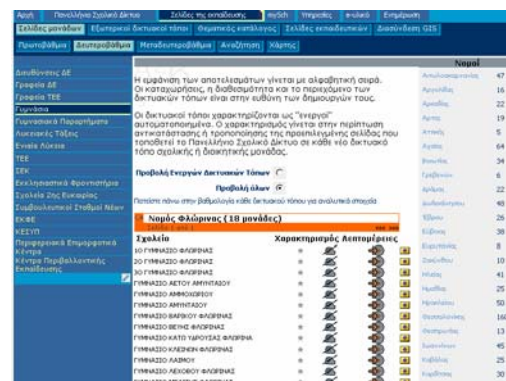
Αρχή | Πανελλήνιο Σχολικό Δίκτυο | Σελίδες της εκπαίδευσης | mySch | Υπηρεσίες | e-class | Επικοινωνία

Σελίδες μονάδων | Εξωτερικοί δικτυακοί τόποι | Θεματικός κατάλογος | Σελίδες εκπαιδευτικών | Διασύνδεση GIS

Πρωτοβάθμια | Δευτεροβάθμια | Μεταδευτεροβάθμια | Αναζήτηση | Χάρτης

Διευθύνσεις ΔΕ
Γραφεία ΔΕ
Γραφεία ΤΕΕ
Γυμνάσια
Γυμνάσια με Παραρτήματα
Λυκειακές Τάξεις
Ενιαία Λύκεια
ΤΕΕ
ΣΕΚ
Εκκλησιαστικά Φροντιστήρια
Σχολεία 2ης Ευκαιρίας
Συμβουλευτικοί Σταθμοί Νέων
ΕΚΦΕ
ΚΕΣΥΠ
Περιφερειακά Επιμορφωτικά Κέντρα
Κέντρα Περιβαλλοντικής Εκπαίδευσης

Η εμφάνιση των αποτελεσμάτων γίνεται με αλφαβητική σειρά. Η καταχώρησεις, η διαθεσιμότητα και το περιεχόμενο των δικτυακών τόπων είναι στην ευθύνη των δημιουργών τους.

Οι δικτυακοί τόποι χαρακτηρίζονται ως "ενεργοί" αυτοματοποιημένα. Ο χαρακτηρισμός γίνεται στην περίπτωση αντικατάστασης ή τροποποίησης της προεπιλεγμένης σελίδας που τοποθετεί το Πανελλήνιο Σχολικό Δίκτυο σε κάθε νέο δικτυακό τόπο σχολικής ή διοικητικής μονάδας.

Προβολή Ενεργών Δικτυακών Τόπων
Προβολή όλων

Πατήστε πάνω στην βαθμολογία κάθε δικτυακού τόπου για αναλυτικά στοιχεία

Νομός Φλώρινας (18 μονάδες)
Σελίδα 1 από 1

| Σχολείο | Χαρακτηρισμός | Λεπτομέρειες |
|---|---|---|
| 1Ο ΓΥΜΝΑΣΙΟ ΦΛΩΡΙΝΑΣ | | |
| 2Ο ΓΥΜΝΑΣΙΟ ΦΛΩΡΙΝΑΣ | | |
| 3Ο ΓΥΜΝΑΣΙΟ ΦΛΩΡΙΝΑΣ | | |
| ΓΥΜΝΑΣΙΟ ΑΕΤΟΥ ΑΜΥΝΤΑΙΟΥ | | |
| ΓΥΜΝΑΣΙΟ ΑΜΜΟΧΩΡΙΟΥ | | |
| ΓΥΜΝΑΣΙΟ ΑΜΥΝΤΑΙΟΥ | | |
| ΓΥΜΝΑΣΙΟ ΒΑΡΙΚΟΥ ΦΛΩΡΙΝΑΣ | | |
| ΓΥΜΝΑΣΙΟ ΒΕΥΗΣ ΦΛΩΡΙΝΑΣ | | |
| ΓΥΜΝΑΣΙΟ ΚΑΤΩ ΥΔΡΟΥΣΑΣ ΦΛΩΡΙΝΑ | | |
| ΓΥΜΝΑΣΙΟ ΚΛΕΙΝΩΝ ΦΛΩΡΙΝΑΣ | | |
| ΓΥΜΝΑΣΙΟ ΛΑΙΜΟΥ | | |
| ΓΥΜΝΑΣΙΟ ΛΕΧΟΒΟΥ ΦΛΩΡΙΝΑΣ | | |

Νομοί
| | |
|---|---|
| Αιτωλοακαρνανίας | 47 |
| Αργολίδας | 16 |
| Αρκαδίας | 22 |
| Άρτας | 19 |
| Αττικής | 5 |
| Αχαΐας | 64 |
| Βοιωτίας | 34 |
| Γρεβενών | 6 |
| Δράμας | 22 |
| Δωδεκανήσου | 40 |
| Έβρου | 26 |
| Εύβοιας | 38 |
| Ευρυτανίας | 8 |
| Ζακύνθου | 10 |
| Ηλείας | 41 |
| Ημαθίας | 25 |
| Ηρακλείου | 50 |
| Θεσπρωτίας | 16 |
| Θεσσαλονίκης | 13 |
| Ιωαννίνων | 45 |
| Καβάλας | 25 |
| Καρδίτσας | 30 |